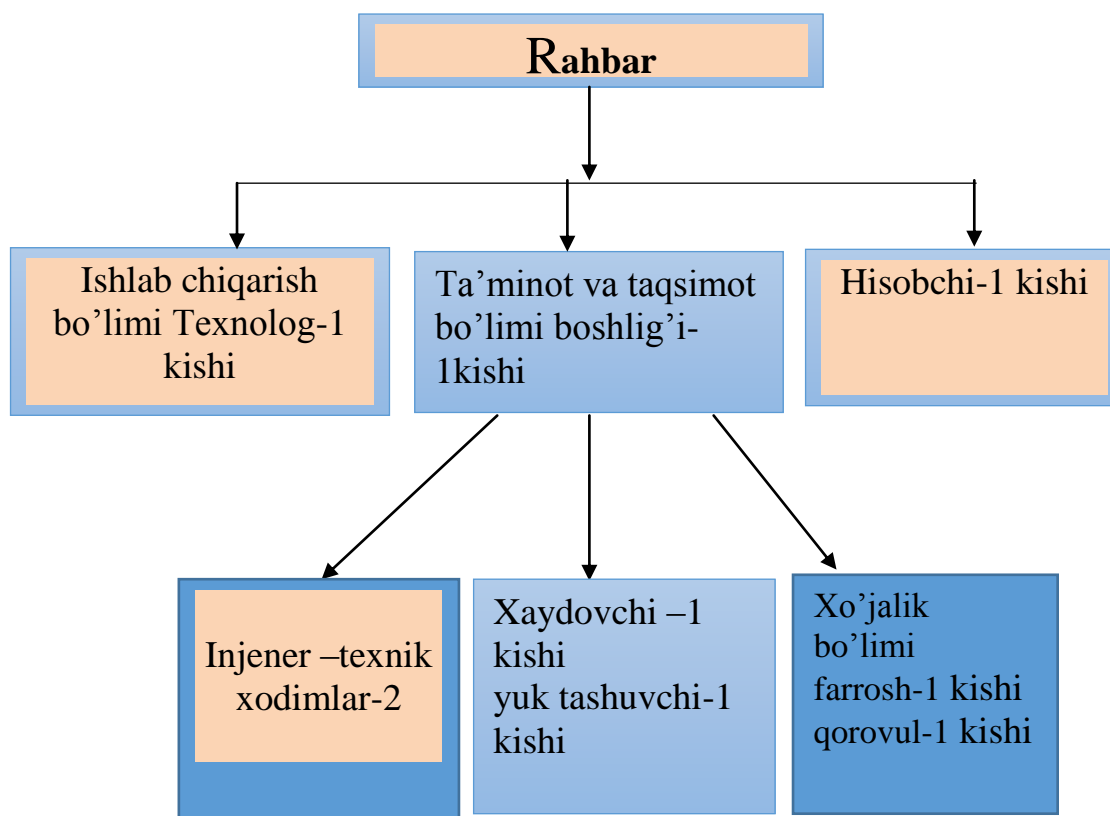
Rahbar

Ishlab chiqarish bo’limi Texnolog-1 kishi

Ta’minot va taqsimot bo’limi boshlig’i-1kishi

Hisobchi-1 kishi

Injener –texnik xodimlar-2

Xaydovchi –1 kishi
yuk tashuvchi-1 kishi

Xo’jalik bo’limi
farrosh-1 kishi
qorovul-1 kishi